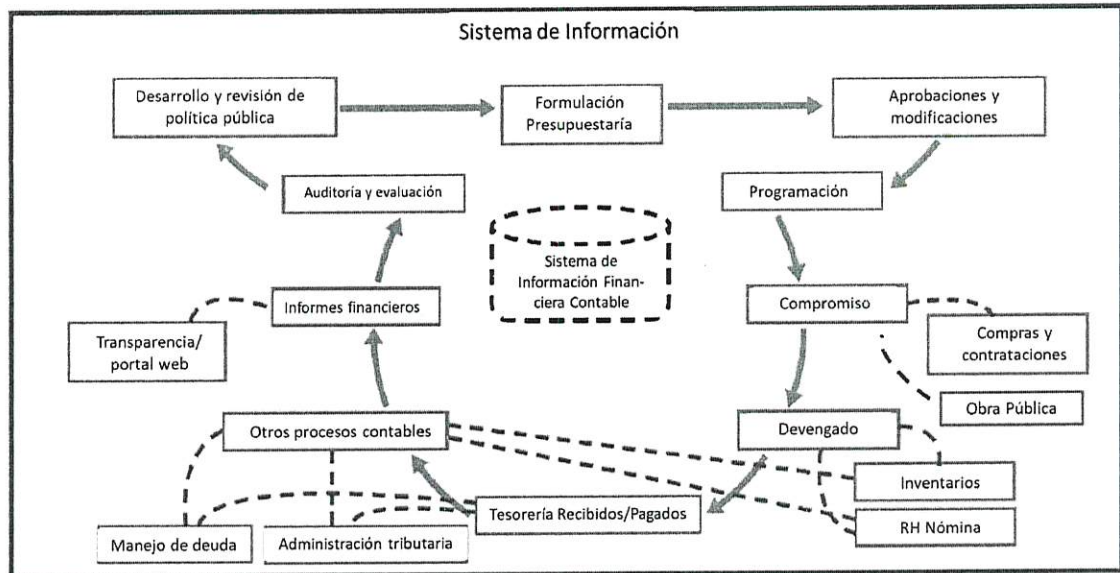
Sistema de Información

Desarrollo y revisión de política pública

Formulación Presupuestaría

Aprobaciones y modificaciones

Auditoría y evaluación

Programación

Sistema de Información Financiera Contable

Informes financieros

Compromiso

Transparencia/ portal web

Compras y contrataciones

Obra Pública

Otros procesos contables

Devengado

Inventarios

Tesorería Recibidos/Pagados

RH Nómina

Manejo de deuda

Administración tributaria